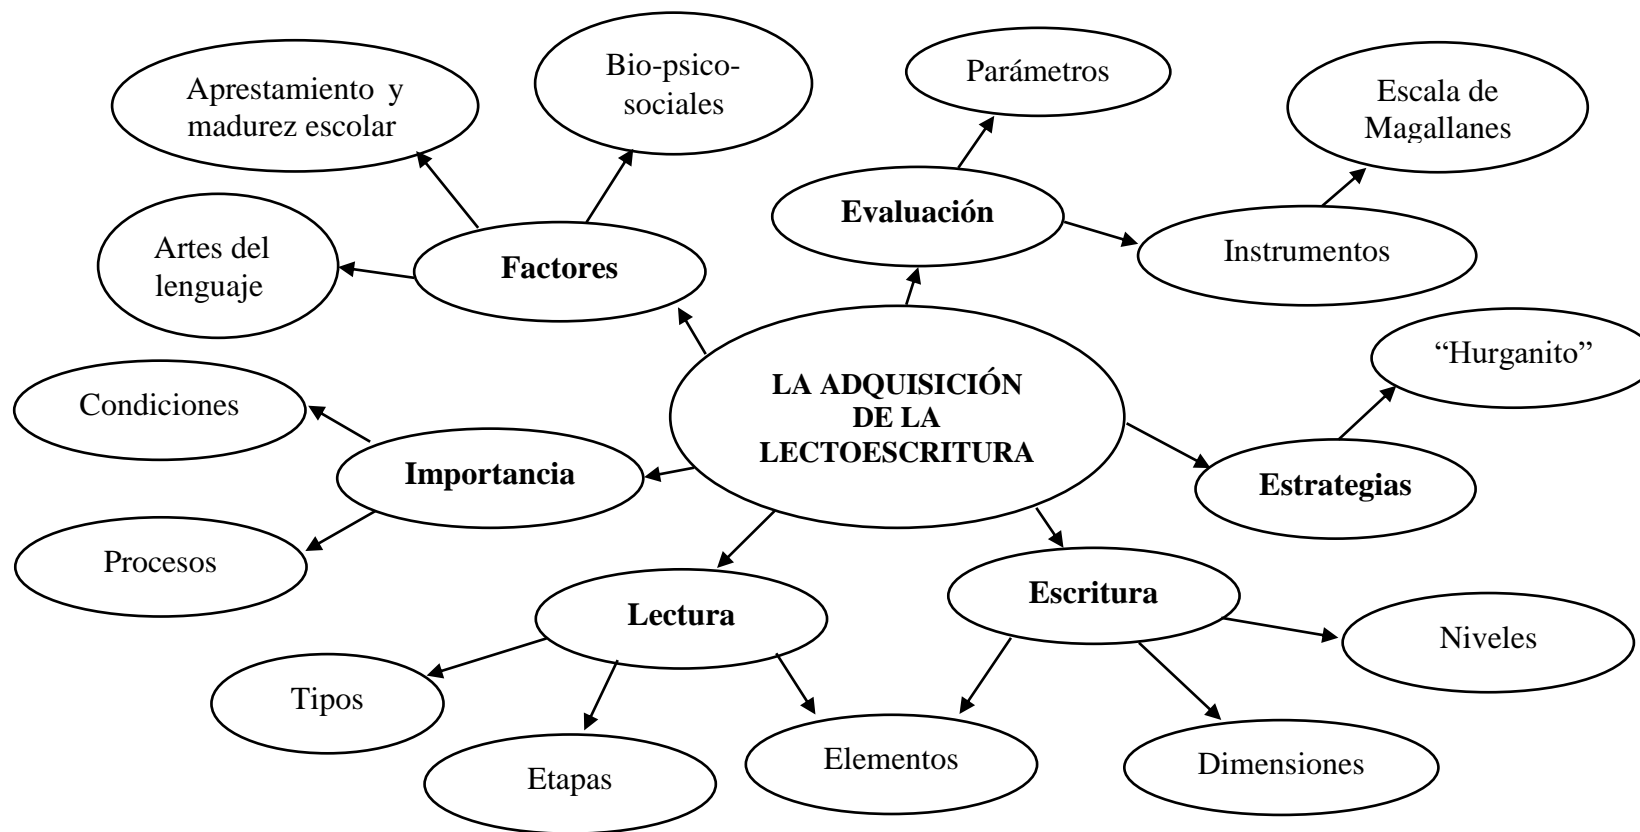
Apresta­miento y madurez escolar

Bio-psico-sociales

Parámetros

Escala de Magallanes

Artes del lenguaje

Factores

Evaluación

Instrumentos

"Hurganito"

Condiciones

LA ADQUISICIÓN DE LA LECTOESCRITURA

Importancia

Estrategias

Procesos

Escritura

Lectura

Niveles

Tipos

Etapas

Elementos

Dimensiones